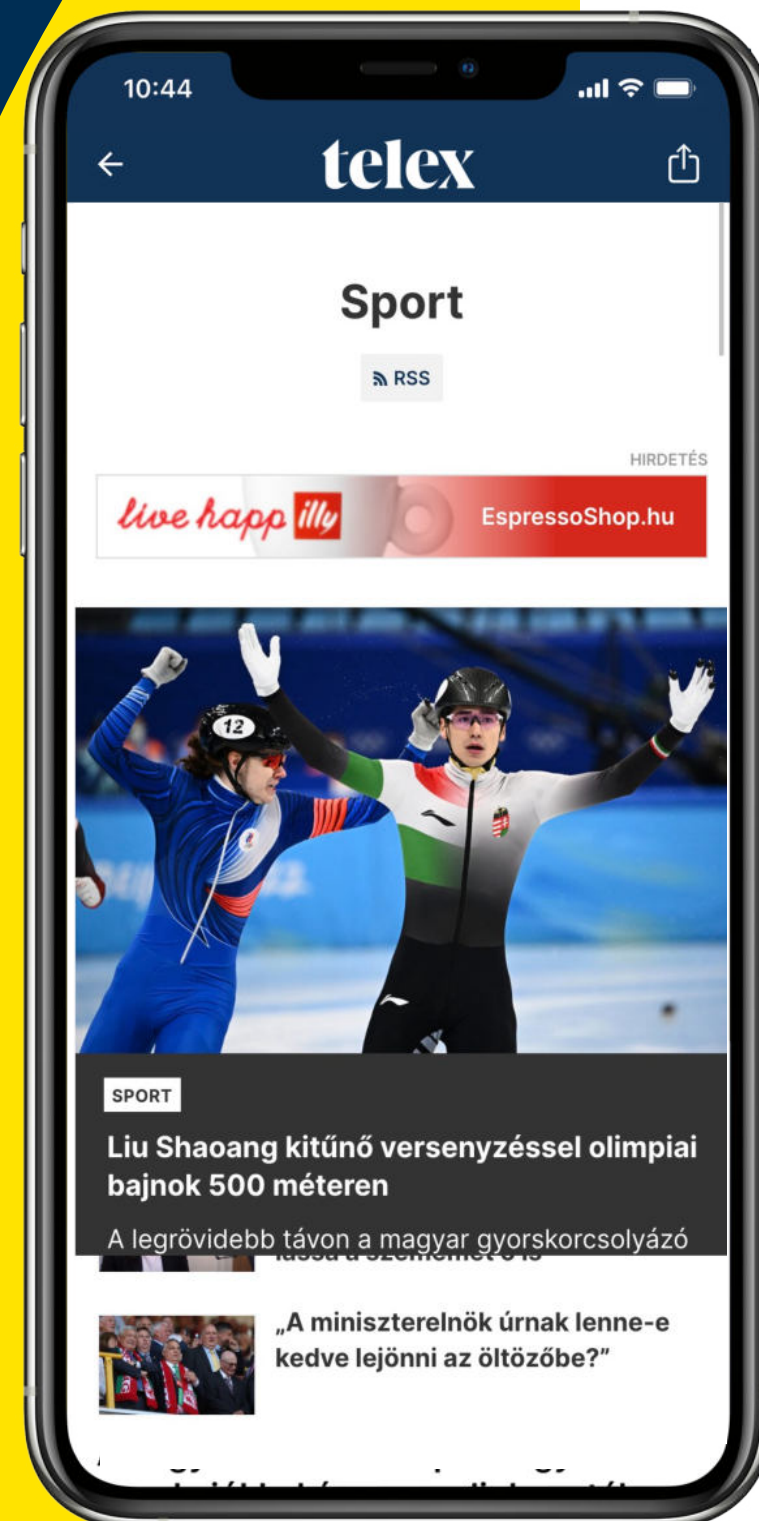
10:44

←

telex

Sport

RSS

HIRDETÉS

live happ illy

EspressoShop.hu

12

SPORT

Liu Shaoang kitűnő versenyzéssel olimpiai bajnok 500 méteren

A legrövidebb távon a magyar gyorskorcsolyázó

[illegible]

„A miniszterelnök úrnak lenne-e kedve lejönni az öltözőbe?”

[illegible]